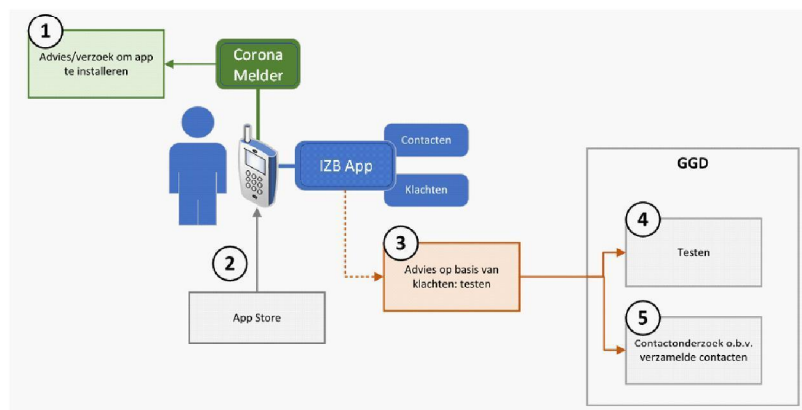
1

Advies/verzoek om app te installeren

Corona Melder

IZB App

Contacten

Klachten

2

App Store

3

Advies op basis van klachten: testen

GGD

4

Testen

5

Contactonderzoek o.b.v. verzamelde contacten